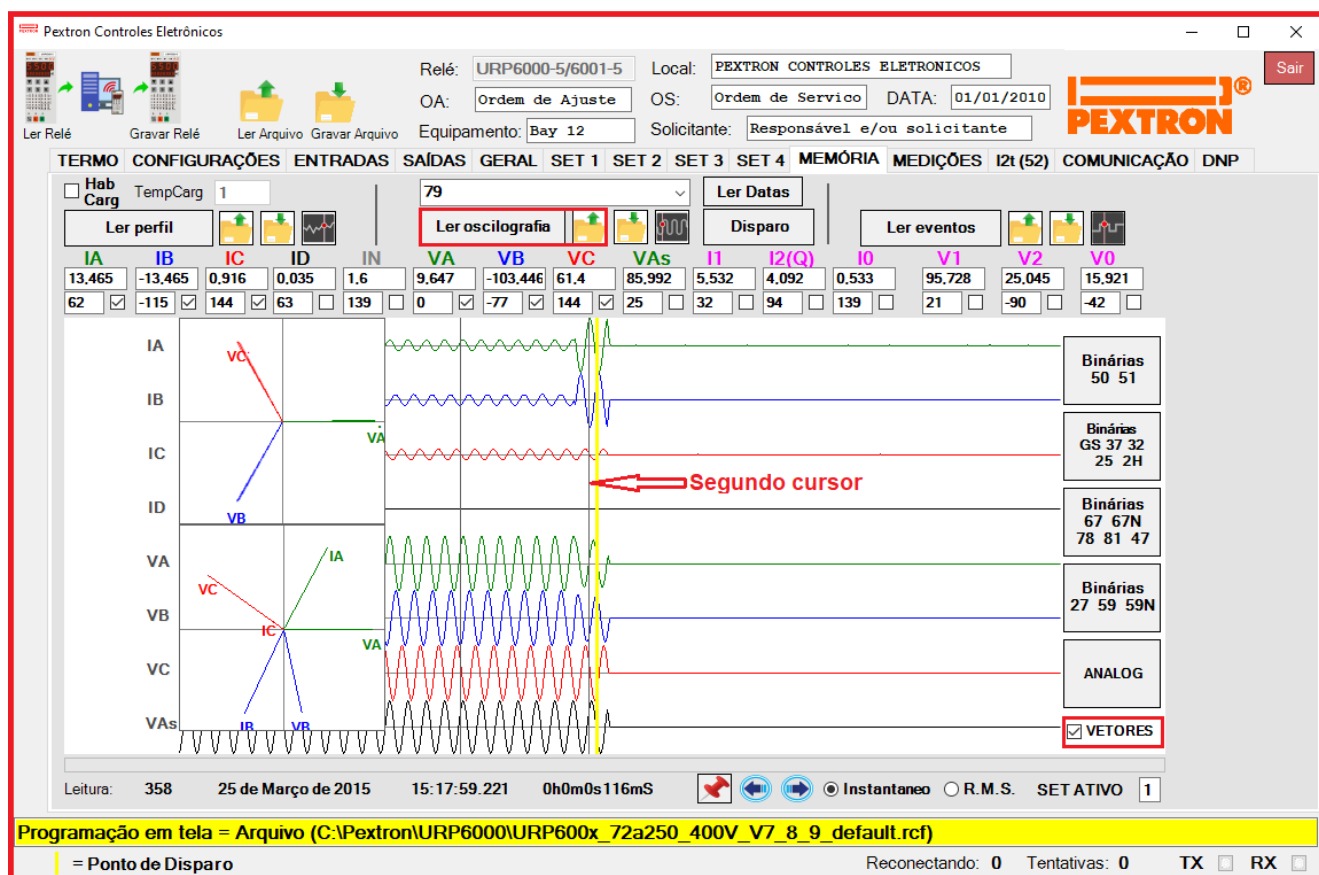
Pextron Controles Eletrônicos

Ler Relé Gravar Relé Ler Arquivo Gravar Arquivo

Relé: URP6000-5/6001-5 Local: PEXTRON CONTROLES ELETRONICOS

OA: Ordem de Ajuste OS: Ordem de Servico DATA: 01/01/2010

Equipamento: Bay 12 Solicitante: Responsável e/ou solicitante

PEXTRON

Sair

TERMO CONFIGURAÇÕES ENTRADAS SAÍDAS GERAL SET 1 SET 2 SET 3 SET 4 MEMÓRIA MEDIÇÕES I2t (52) COMUNICAÇÃO DNP

Hab Carg TempCarg 1

79

Ler Datas

Ler perfil Ler oscilografia Disparo Ler eventos

| IA | IB | IC | ID | IN | VA | VB | VC | VAs | I1 | I2(Q) | I0 | V1 | V2 | V0 |
|---|---|---|---|---|---|---|---|---|---|---|---|---|---|---|
| 13,465 | -13,465 | 0,916 | 0,035 | 1,6 | 9,647 | -103,446 | 61,4 | 85,992 | 5,532 | 4,092 | 0,533 | 95,728 | 25,045 | 15,921 |
| 62 | -115 | 144 | 63 | 139 | 0 | -77 | 144 | 25 | 32 | 94 | 139 | 21 | -90 | -42 |

IA
IB
IC
ID
VA
VB
VC
VAs

VC
VA
VB
IA
VC
IC
VA
IB
VB

Segundo cursor

Binárias 50 51

Binárias GS 37 32 25 2H

Binárias 67 67N 78 81 47

Binárias 27 59 59N

ANALOG

VETORES

Leitura: 358 25 de Março de 2015 15:17:59.221 0h0m0s116mS Instantaneo R.M.S. SET ATIVO 1

Programação em tela = Arquivo (C:\Pextron\URP6000\URP600x_72a250_400V_V7_8_9_default.rcf)

= Ponto de Disparo Reconectando: 0 Tentativas: 0 TX RX